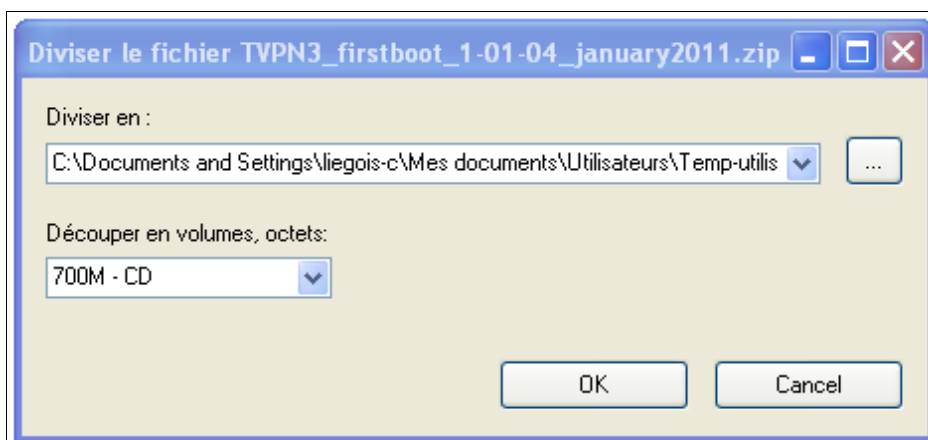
Diviser le fichier TVPN3_firstboot_1-01-04_january2011.zip

Diviser en :

C:\Documents and Settings\liegois-c\Mes documents\Utilisateurs\Temp-utilis

...

Découper en volumes, octets:

700M - CD

OK

Cancel